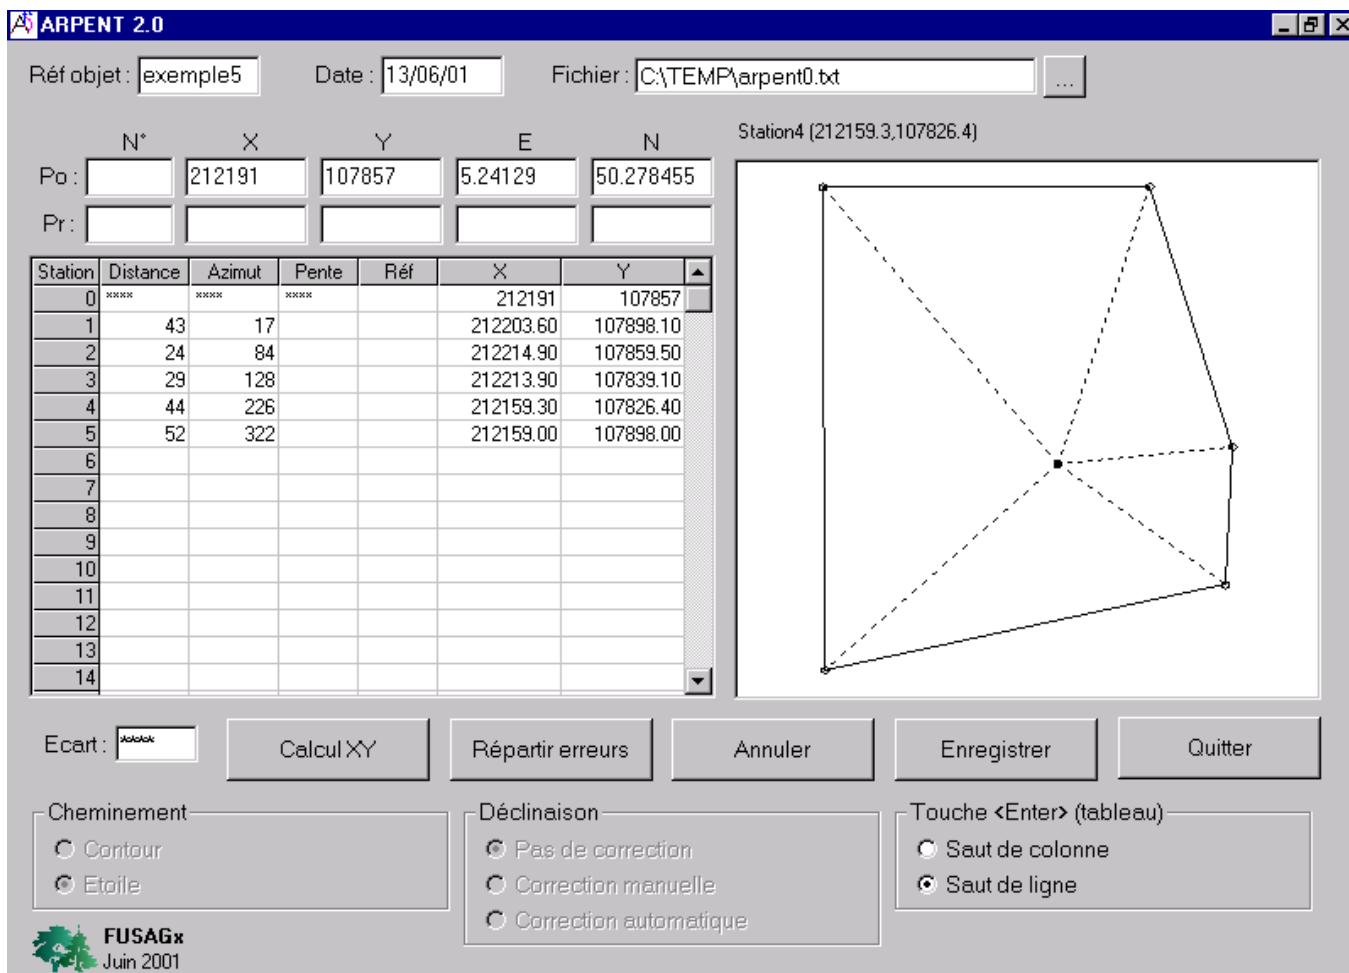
ARPENT 2.0

Réf objet : exemple5 Date : 13/06/01 Fichier : C:\TEMP\arpent0.txt ...

| | N° | X | Y | E | N |
|---|---|---|---|---|---|
| Po : | | 212191 | 107857 | 5.24129 | 50.278455 |
| Pr : | | | | | |

| Station | Distance | Azimut | Pente | Réf | X | Y |
|---|---|---|---|---|---|---|
| 0 | **** | **** | **** | | 212191 | 107857 |
| 1 | 43 | 17 | | | 212203.60 | 107898.10 |
| 2 | 24 | 84 | | | 212214.90 | 107859.50 |
| 3 | 29 | 128 | | | 212213.90 | 107839.10 |
| 4 | 44 | 226 | | | 212159.30 | 107826.40 |
| 5 | 52 | 322 | | | 212159.00 | 107898.00 |
| 6 | | | | | | |
| 7 | | | | | | |
| 8 | | | | | | |
| 9 | | | | | | |
| 10 | | | | | | |
| 11 | | | | | | |
| 12 | | | | | | |
| 13 | | | | | | |
| 14 | | | | | | |

Station4 (212159.3,107826.4)

Ecart : ****

Calcul XY Répartir erreurs Annuler Enregistrer Quitter

Cheminement
Contour
Etoile

Déclinaison
Pas de correction
Correction manuelle
Correction automatique

Touche <Enter> (tableau)
Saut de colonne
Saut de ligne

FUSAGx
Juin 2001